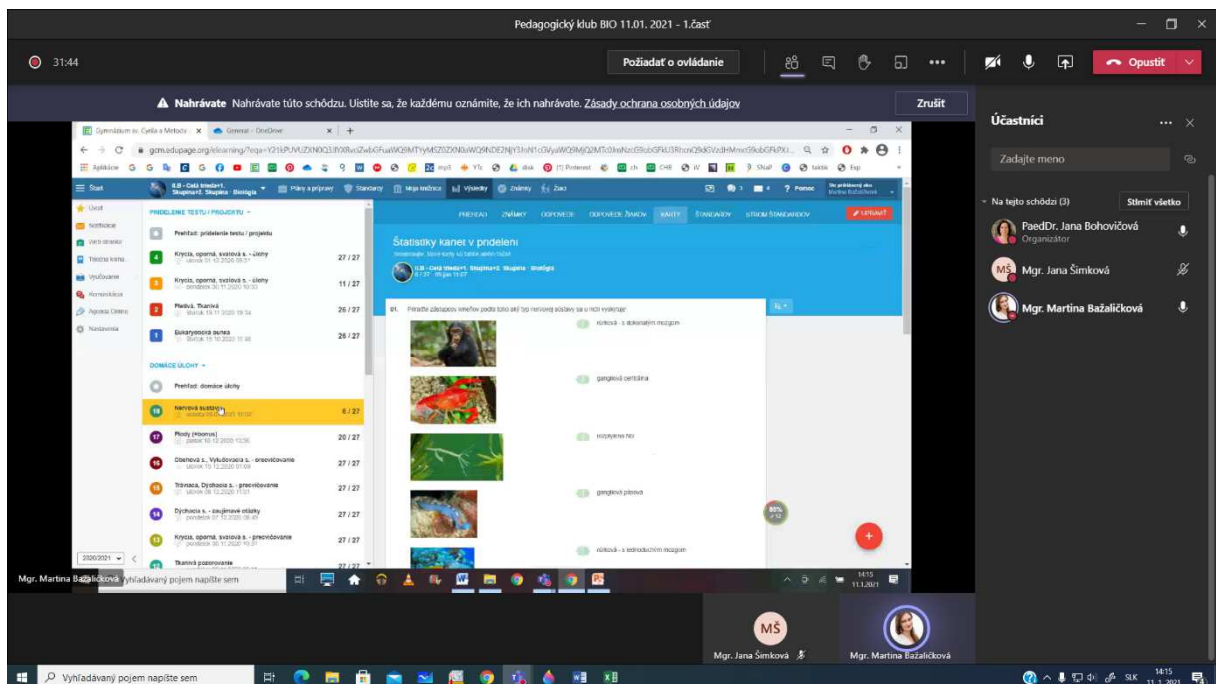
Pedagogický klub BIO 11.01. 2021 - 1.časť

31:44

Požiadať o ovládanie

Opustiť

Nahrávate Nahrávate túto schôdzu. Uistite sa, že každému oznámite, že ich nahrávate. Zásady ochrana osobných údajov

Zrušiť

Účastníci

Zadajte meno

Na tejto schôdzi (3)

Stlmiť všetko

PaedDr. Jana Bohovičová
Organizátor

Mgr. Jana Šimková

Mgr. Martina Bažaličková

Gymnázium sv. Cyrila a Metoda
General - OneDrive

gcm.edupage.org/elearning/

Štart

Úvod

Pripravy a pripravy

Štandardy

Moja triednica

Výsledky

Známky

Žiaci

PRIDELENIE TESTU / PROJEKTU

Prehľad: pridelenie testu / projektu

Krycia, oporná, svalová s. - úlohy

27 / 27

Krycia, oporná, svalová s. - úlohy

11 / 27

Pleťová, Tkanivá

26 / 27

Eukaryotická bunka

26 / 27

DOMÁCE ÚLOHY

Prehľad: domáce úlohy

Nervová sústava

6 / 27

Plody (Homus)

20 / 27

Obehová s., Vylučovacia s. - precvičovanie

27 / 27

Tráviaca, Dýchacia s. - precvičovanie

27 / 27

Dýchacia s. - zaujímavé otázky

27 / 27

Krycia, oporná, svalová s. - precvičovanie

27 / 27

Tkanivá pozorovanie

27 / 27

2020/2021

PREHĽAD ZNÁMKY ODPOVEDE ODPOVEDE ŽIAKOV KARTY ŠTANDARDY STROM ŠTANDARDOV

UPRAVIŤ

Štatistiky kariet v pridelení

01. Priraďte zástupcov živočíchov podľa toho aký typ nervovej sústavy sa u nich vyskytuje:

rúrková - s dokonalým mozgom

gangliová centrálna

rozptýlená /sieť

gangliová pásová

rúrková - s jednoduchým mozgom

Mgr. Martina Bažaličková

Vyhľadávaný pojem napíšte sem

14:15
11.1.2021

MŠ

Mgr. Jana Šimková

Mgr. Martina Bažaličková

Vyhľadávaný pojem napíšte sem

SLK

14:15
11. 1. 2021